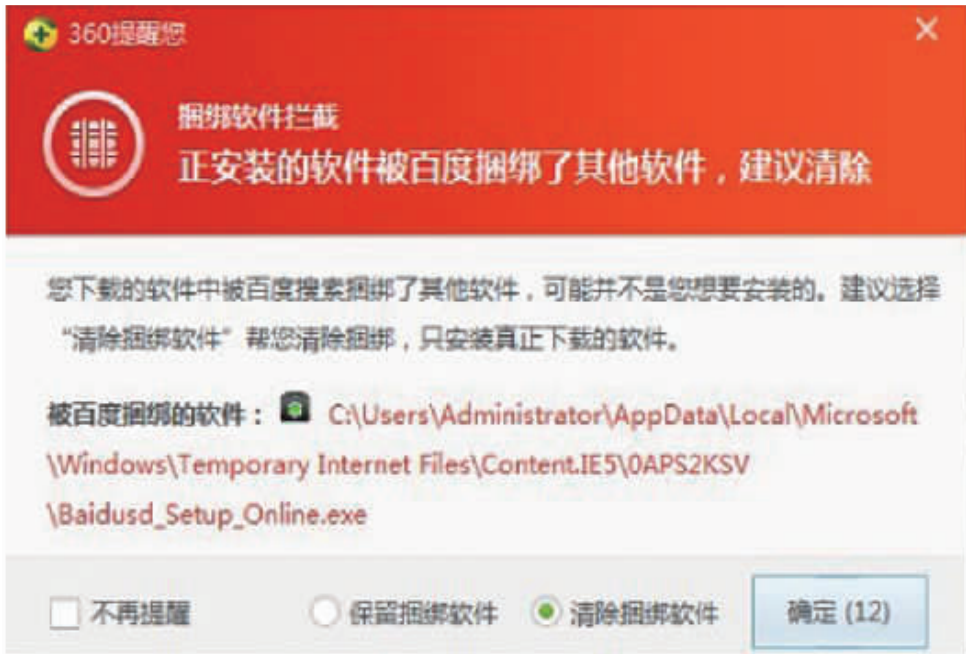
360提醒您

捆绑软件拦截

正安装的软件被百度捆绑了其他软件，建议清除

您下载的软件中被百度搜索捆绑了其他软件，可能并不是您想要安装的。建议选择“清除捆绑软件”帮您清除捆绑，只安装真正下载的软件。

被百度捆绑的软件： C:\Users\Administrator\AppData\Local\Microsoft\Windows\Temporary Internet Files\Content.IE5\0APS2KSV\Baidusd_Setup_Online.exe

不再提醒 保留捆绑软件 清除捆绑软件 确定 (12)